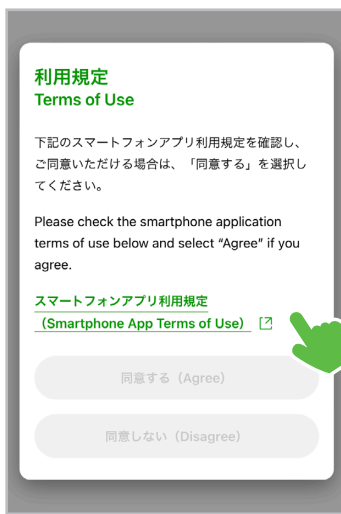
利用規定
Terms of Use

下記のスマートフォンアプリ利用規定を確認し、ご同意いただける場合は、「同意する」を選択してください。

Please check the smartphone application terms of use below and select "Agree" if you agree.

スマートフォンアプリ利用規定
（Smartphone App Terms of Use）

同意する（Agree）

同意しない（Disagree）